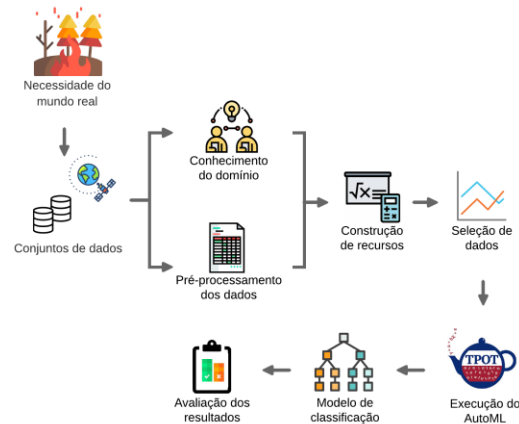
Necessidade do mundo real

Conjuntos de dados

Conhecimento do domínio

Pré-processamento dos dados

Construção de recursos

Seleção de dados

TPOT

Execução do AutoML

Modelo de classificação

Avaliação dos resultados